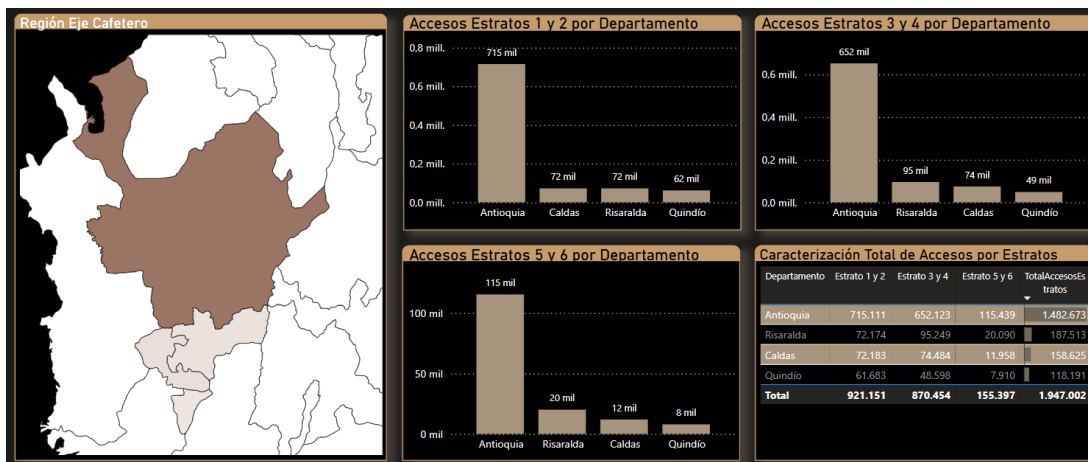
Región Eje Cafetero

Accesos Estratos 1 y 2 por Departamento

0,8 mill.
0,6 mill.
0,4 mill.
0,2 mill.
0,0 mill.

715 mil
72 mil
72 mil
62 mil

Antioquia
Caldas
Risaralda
Quindío

Accesos Estratos 3 y 4 por Departamento

0,6 mill.
0,4 mill.
0,2 mill.
0,0 mill.

652 mil
95 mil
74 mil
49 mil

Antioquia
Risaralda
Caldas
Quindío

Accesos Estratos 5 y 6 por Departamento

100 mil
50 mil
0 mil

115 mil
20 mil
12 mil
8 mil

Antioquia
Risaralda
Caldas
Quindío

Caracterización Total de Accesos por Estratos

| Departamento | Estrato 1 y 2 | Estrato 3 y 4 | Estrato 5 y 6 | TotalAccesosEstratos |
|---|---|---|---|---|
| Antioquia | 715.111 | 652.123 | 115.439 | 1.482.673 |
| Risaralda | 72.174 | 95.249 | 20.090 | 187.513 |
| Caldas | 72.183 | 74.484 | 11.958 | 158.625 |
| Quindío | 61.683 | 48.598 | 7.910 | 118.191 |
| Total | 921.151 | 870.454 | 155.397 | 1.947.002 |